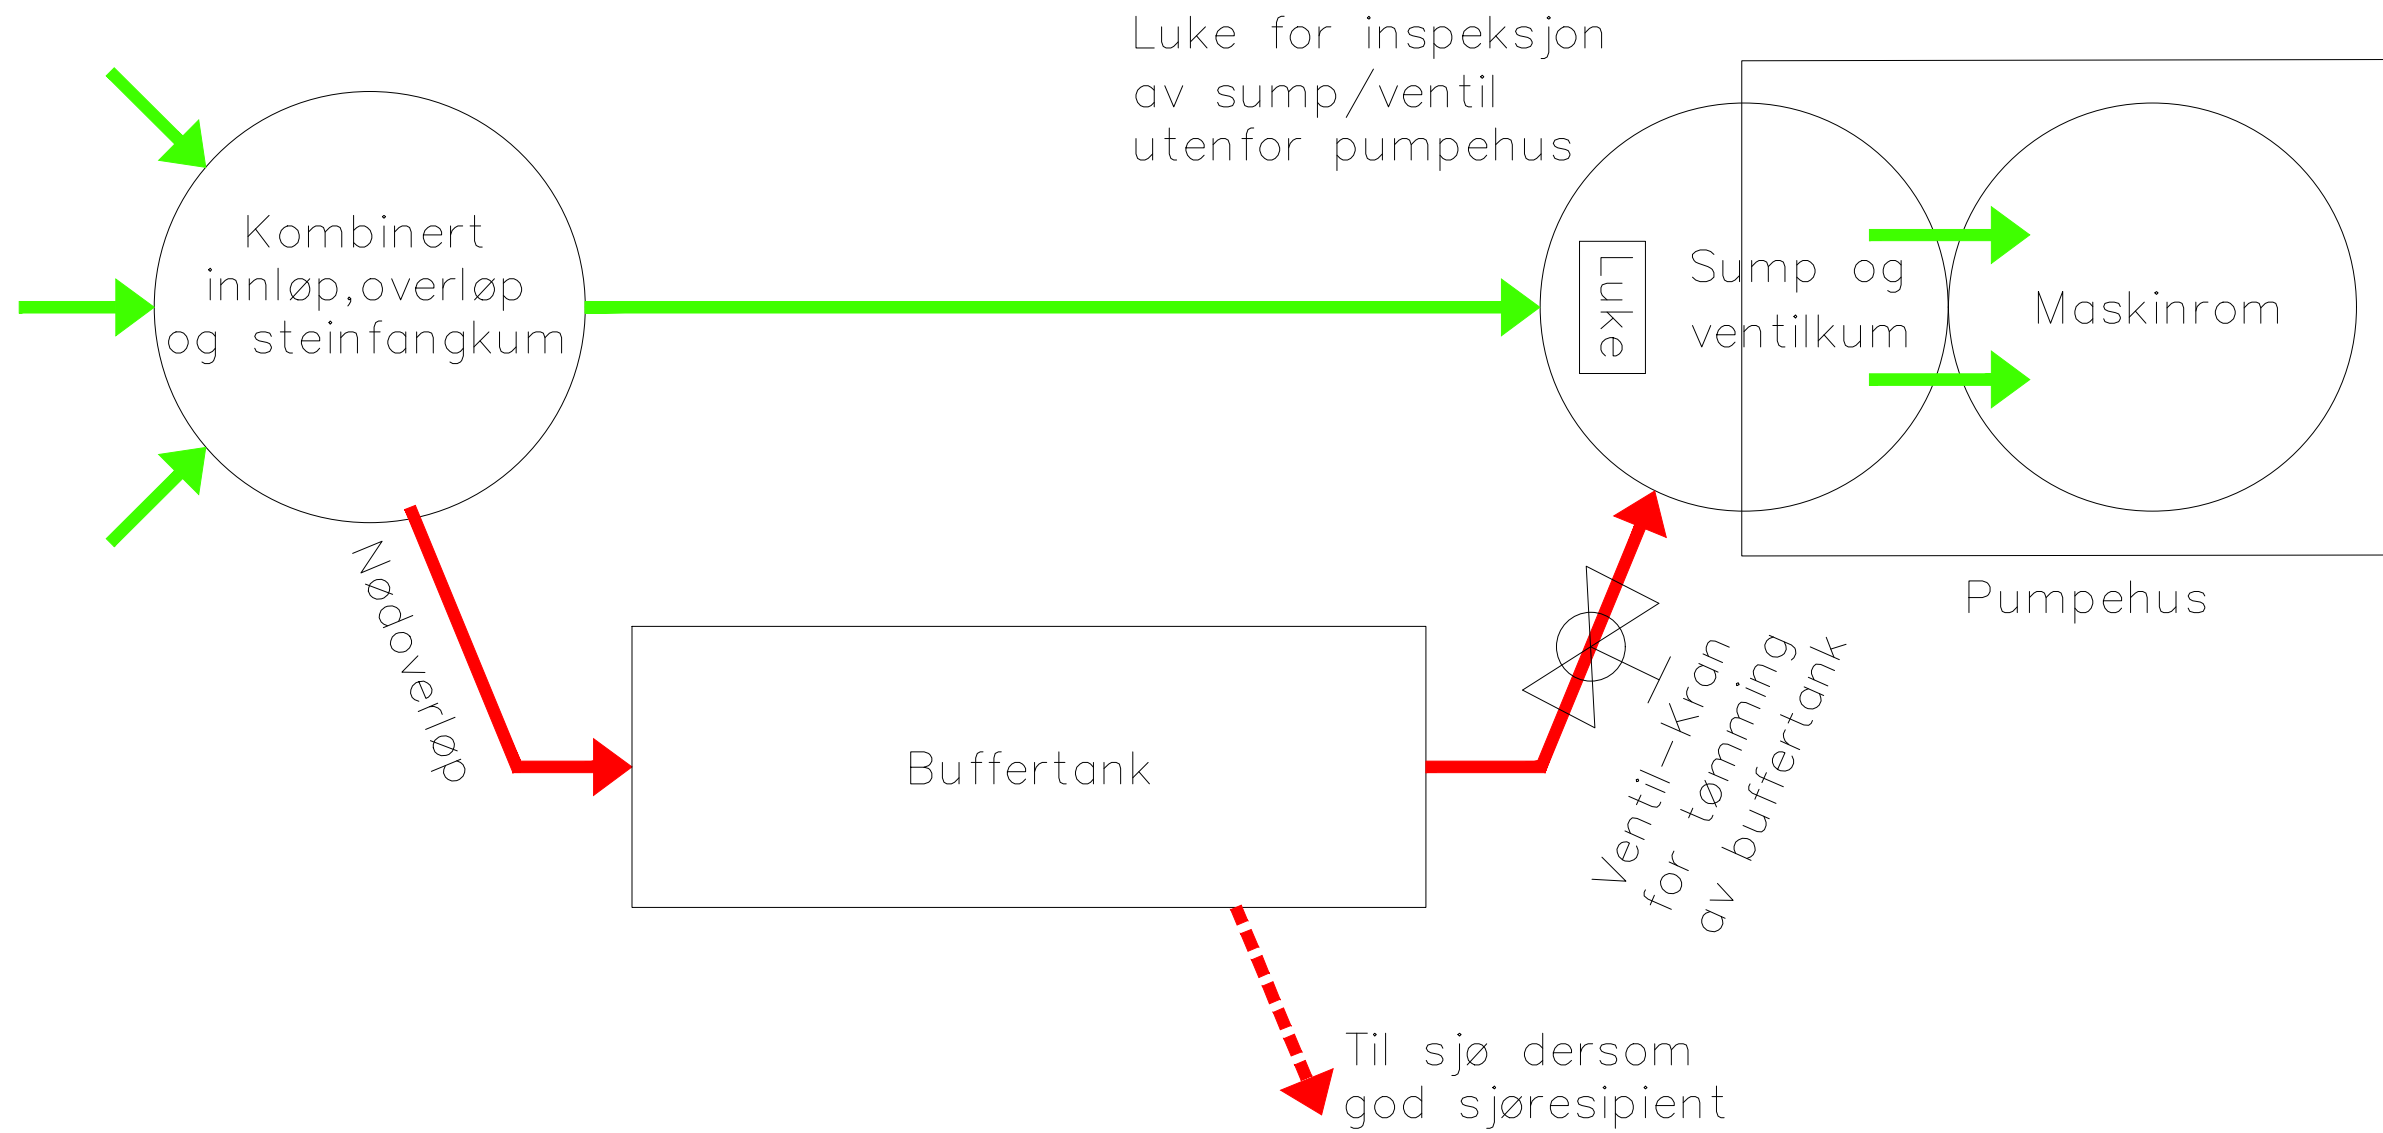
Luke for inspeksjon av sump/ventil utenfor pumpehus

Kombinert innløp,overløp og steinfangkum

Luke

Sump og ventilkum

Maskinrom

Pumpehus

Nødoverløp

Buffertank

Ventil-kran for tømming av buffertank

Til sjø dersom god sjøresipient